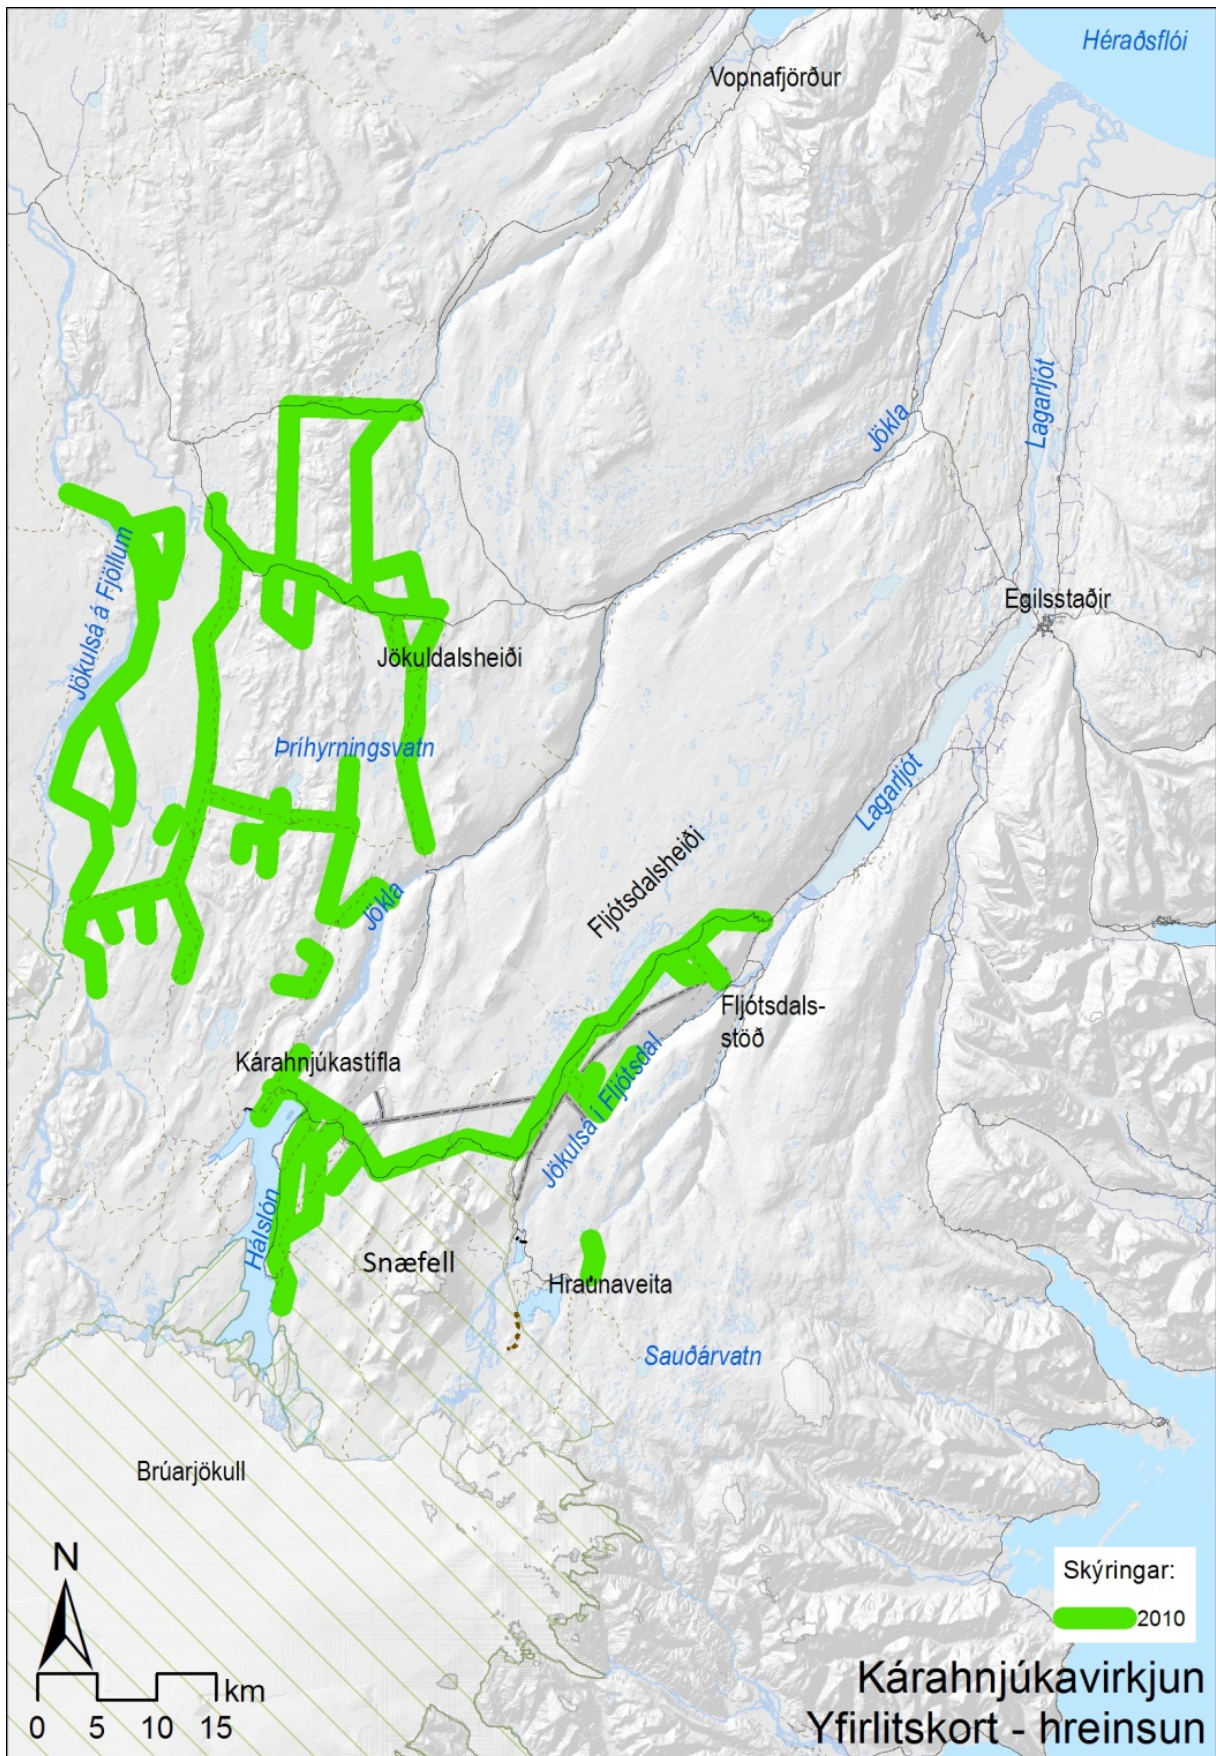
Héraðsflói

Vopnafjörður

Jökla

Lagarfljót

Egilsstaðir

Jökulsá á Fjöllum

Jökuldalsheiði

Þríhyrningsvatn

Lagarfljót

Fljótsdalsheiði

Jökla

Fljótsdalsstöð

Kárahnjúkastífla

Jökulsá í Fljótsdal

Hálslón

Snæfell

Hraunaveita

Sauðárvatn

Brúarjökull

N

km

0 5 10 15

Skýringar:

2010

Kárahnjúkavirkjun
Yfirlitskort - hreinsun